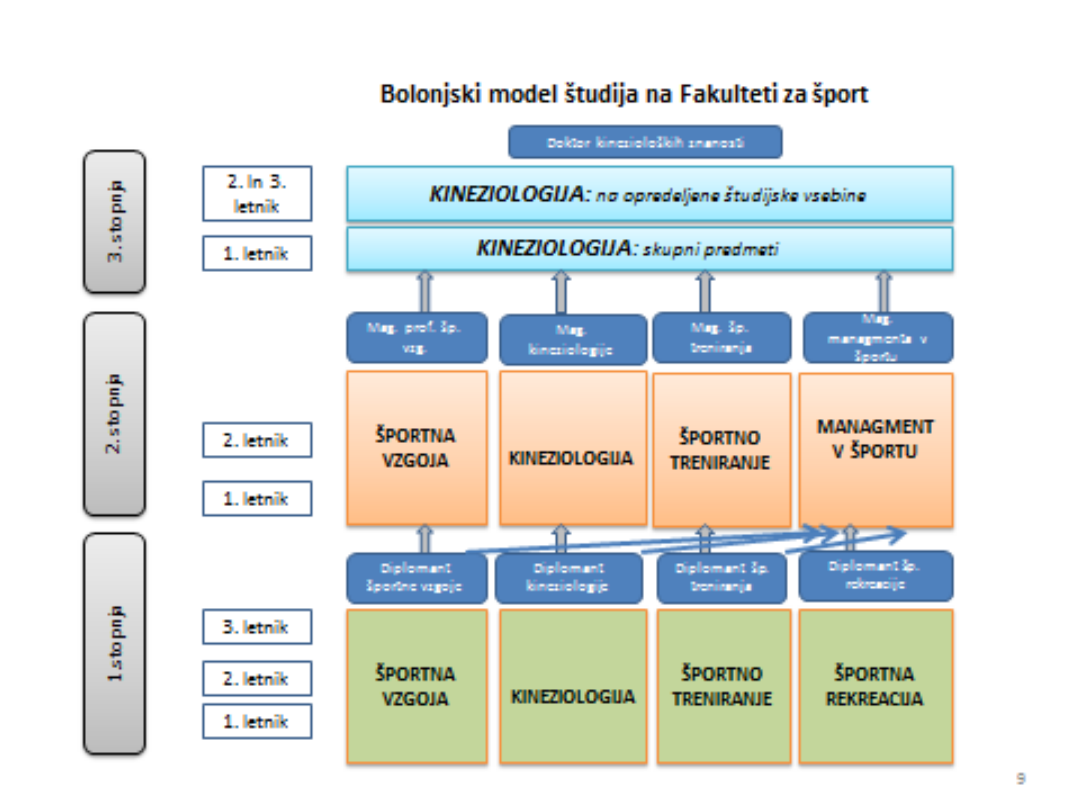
Bolonjski model študija na Fakulteti za šport

Doktor kineziloških znanosti

3. stopnja

2. in 3. letnik

KINEZIOLOGIJA: na opredeljene študijske vsebine

1. letnik

KINEZIOLOGIJA: skupni predmeti

2. stopnja

Mag. prof. šp. vzg.

Mag. kineziologije

Mag. šp. treniranja

Mag. managmenta v športu

2. letnik

1. letnik

ŠPORTNA VZGOJA

KINEZIOLOGIJA

ŠPORTNO TRENIRANJE

MANAGMENT V ŠPORTU

1. stopnja

Diplomant športne vzgoje

Diplomant kineziologije

Diplomant šp. treniranja

Diplomant šp. rekreacije

3. letnik

2. letnik

1. letnik

ŠPORTNA VZGOJA

KINEZIOLOGIJA

ŠPORTNO TRENIRANJE

ŠPORTNA REKREACIJA

9